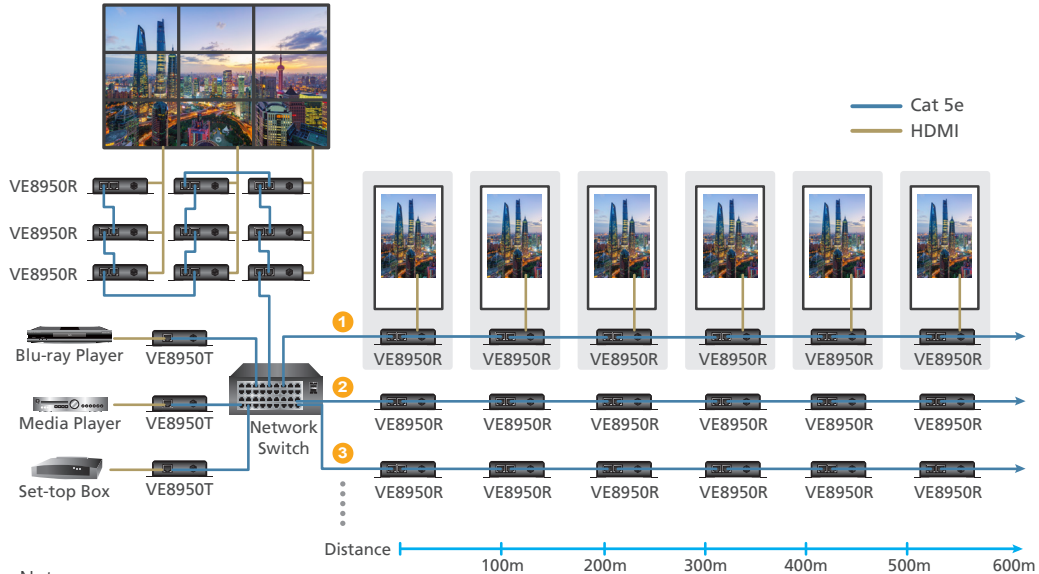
Cat 5e
HDMI

VE8950R
VE8950R
VE8950R

Blu-ray Player
VE8950T
Media Player
VE8950T
Set-top Box
VE8950T

Network Switch

1
VE8950R VE8950R VE8950R VE8950R VE8950R VE8950R
2
VE8950R VE8950R VE8950R VE8950R VE8950R VE8950R
3
VE8950R VE8950R VE8950R VE8950R VE8950R VE8950R

Distance
100m 200m 300m 400m 500m 600m

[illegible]